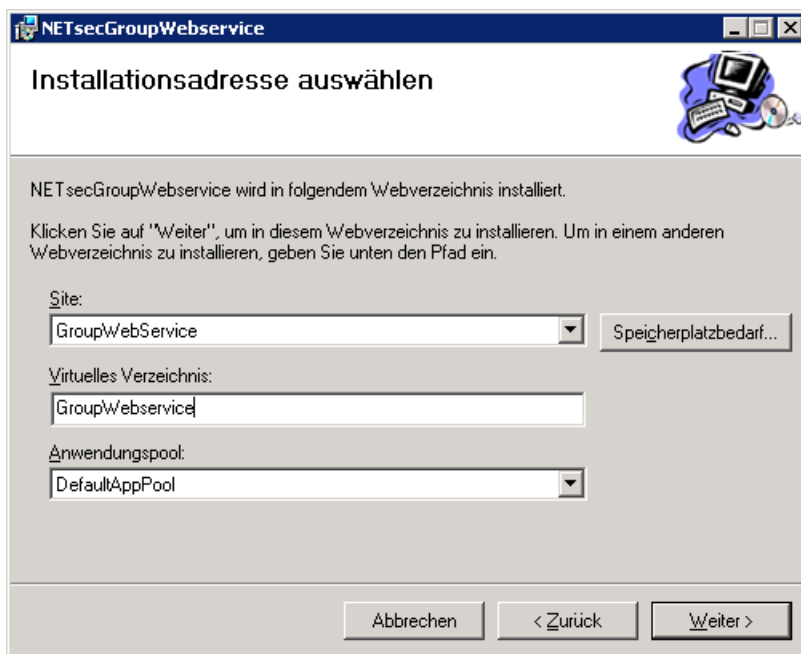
NETsecGroupWebservice

Installationsadresse auswählen

NETsecGroupWebservice wird in folgendem Webverzeichnis installiert.

Klicken Sie auf "Weiter", um in diesem Webverzeichnis zu installieren. Um in einem anderen Webverzeichnis zu installieren, geben Sie unten den Pfad ein.

Site:
GroupWebService
Speicherplatzbedarf...

Virtuelles Verzeichnis:
GroupWebservice

Anwendungspool:
DefaultAppPool

Abbrechen
< Zurück
Weiter >